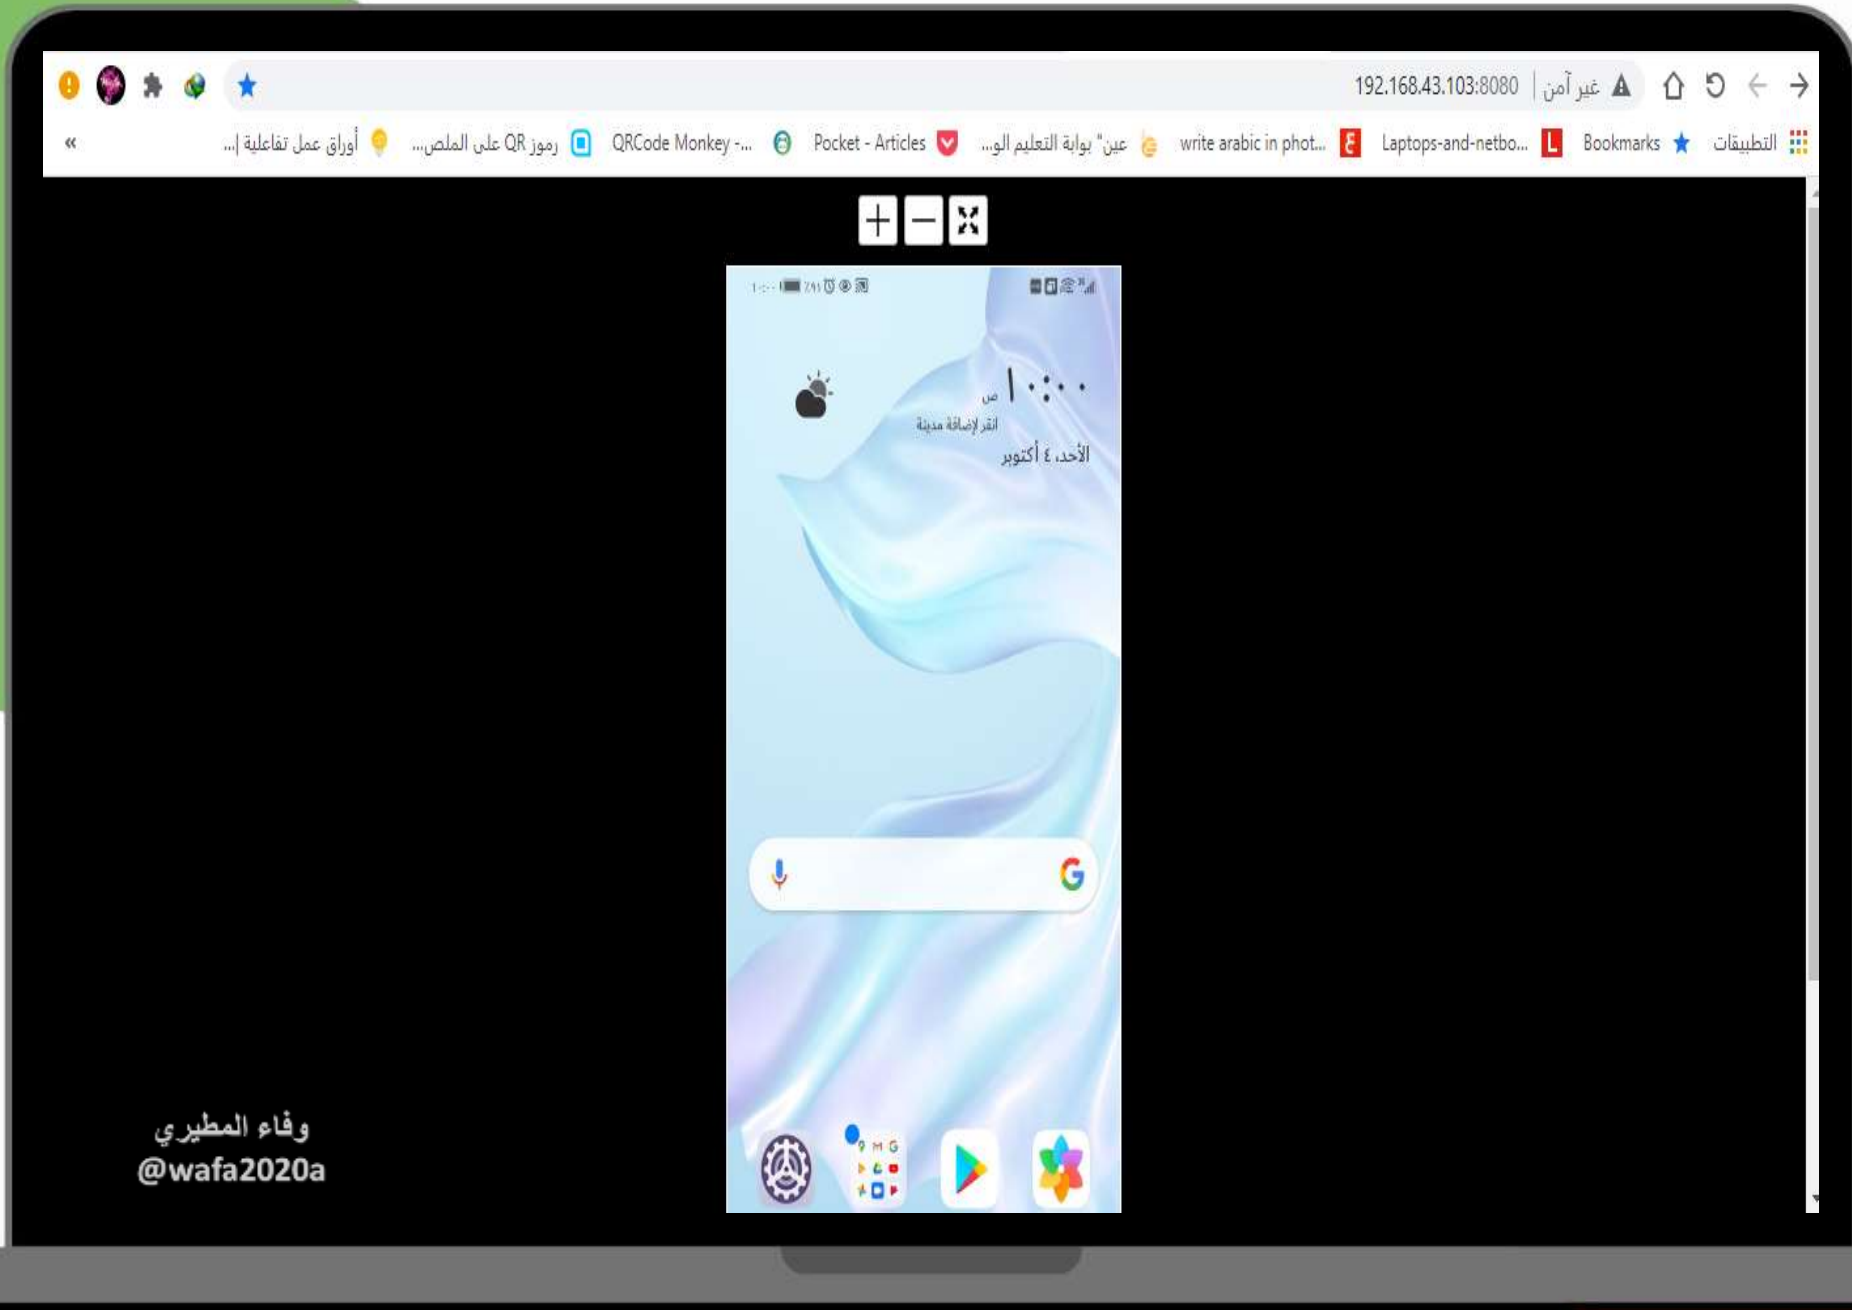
غير آمن | 192.168.43.103:8080

التطبيقات Bookmarks Laptops-and-netbo... write arabic in phot... عين" بوابة التعليم الو... Pocket - Articles QRCode Monkey -... رموز QR على الملص... أوراق عمل تفاعلية |...

«

١٠:٠٠ ص
انقر لإضافة مدينة
الأحد، ٤ أكتوبر

وفاء المطيري
@wafa2020a